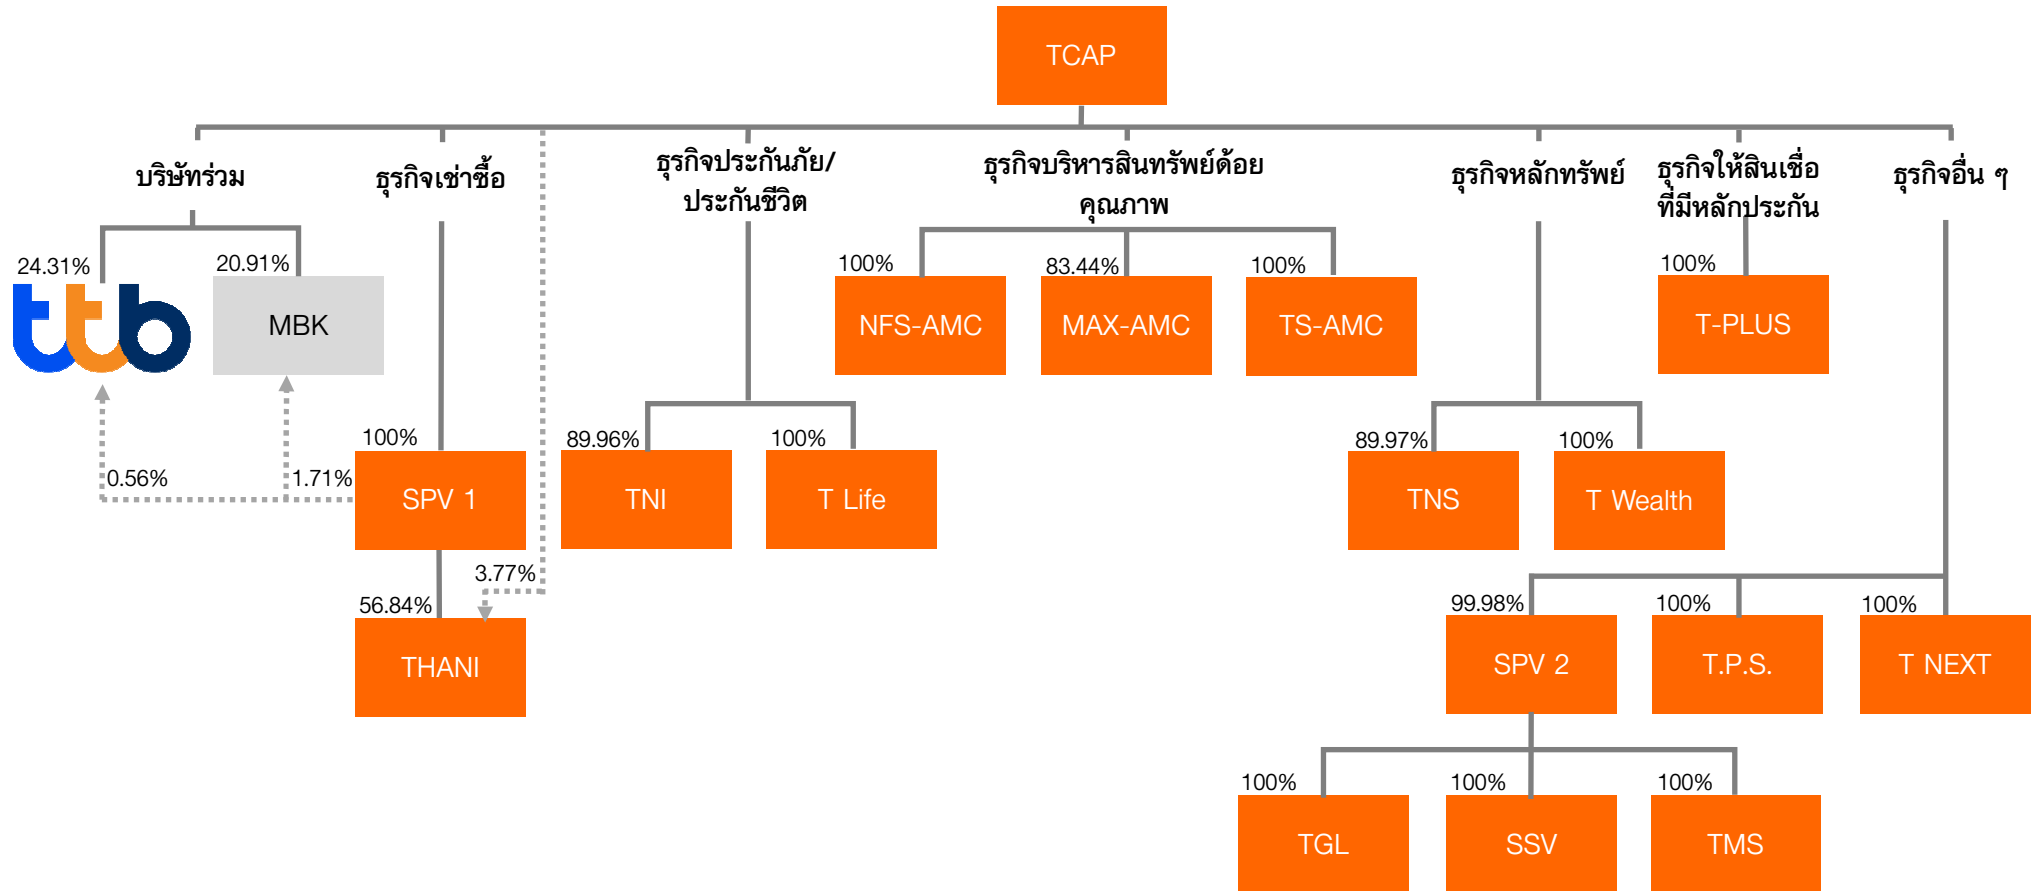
TCAP

บริษัทร่วม

24.31%
ttb

20.91%
MBK

0.56%
1.71%

ธุรกิจเช่าซื้อ

100%
SPV 1

3.77%
56.84%
THANI

ธุรกิจประกันภัย/ประกันชีวิต

89.96%
TNI

100%
T Life

ธุรกิจบริหารสินทรัพย์ด้อยคุณภาพ

100%
NFS-AMC

83.44%
MAX-AMC

100%
TS-AMC

ธุรกิจหลักทรัพย์

89.97%
TNS

100%
T Wealth

ธุรกิจให้สินเชื่อที่มีหลักประกัน

100%
T-PLUS

ธุรกิจอื่น ๆ

99.98%
SPV 2

100%
T.P.S.

100%
T NEXT

100%
TGL

100%
SSV

100%
TMS